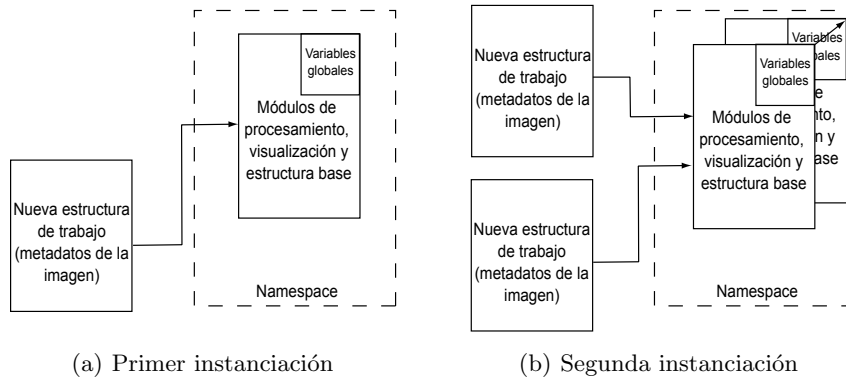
Variables globales

Módulos de procesamiento, visualización y estructura base

Nueva estructura de trabajo (metadatos de la imagen)

Namespace

(a) Primer instanciación

Nueva estructura de trabajo (metadatos de la imagen)

Variables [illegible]

Variables globales

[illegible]e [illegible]nto, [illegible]n y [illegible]ase

Módulos de procesamiento, visualización y estructura base

Nueva estructura de trabajo (metadatos de la imagen)

Namespace

(b) Segunda instanciación